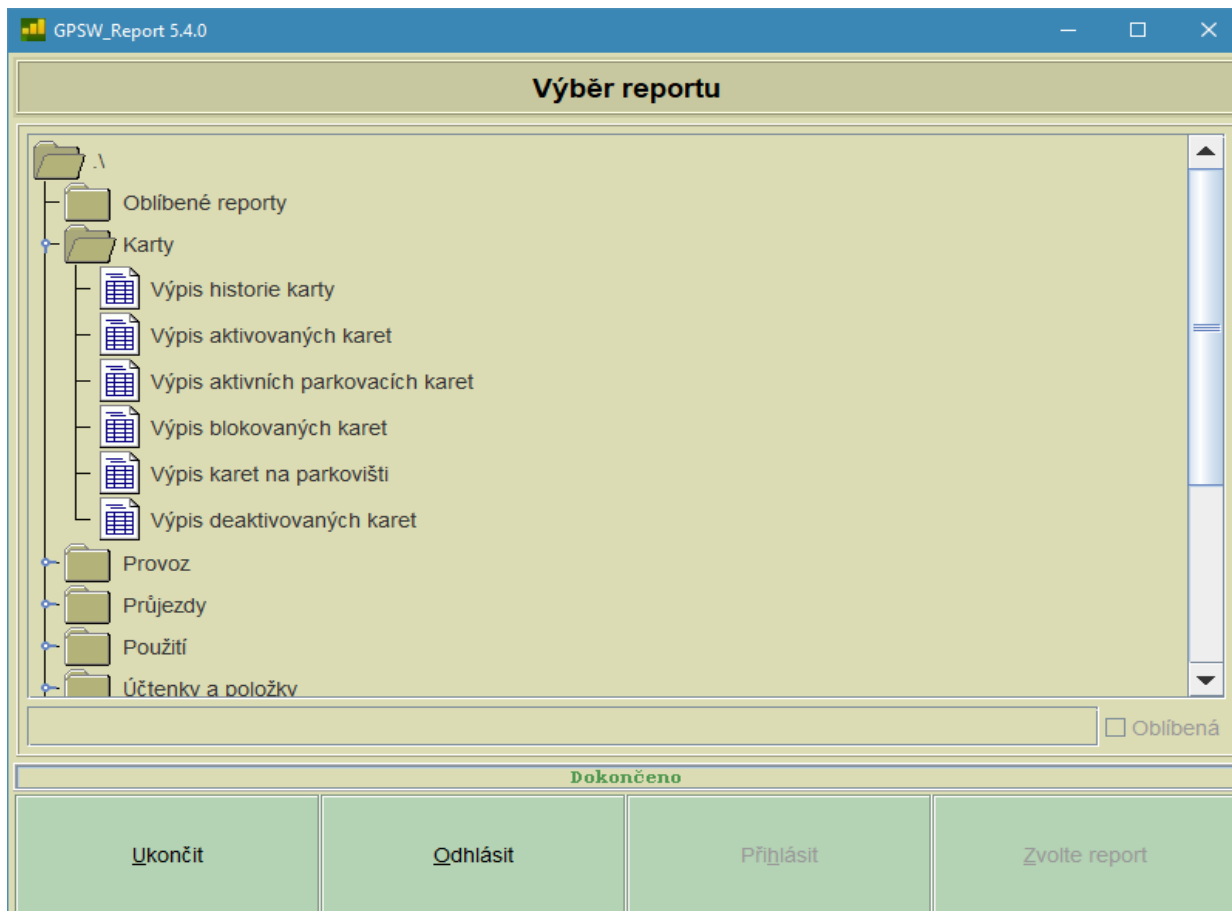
GPSW_Report 5.4.0

Výběr reportu

.\
Oblíbené reporty
Karty
Výpis historie karty
Výpis aktivovaných karet
Výpis aktivních parkovacích karet
Výpis blokovaných karet
Výpis karet na parkovišti
Výpis deaktivovaných karet
Provoz
Průjezdy
Použití
Účtenky a položky

Oblíbená

Dokončeno

Ukončit
Odhlásit
Přihlásit
Zvolte report